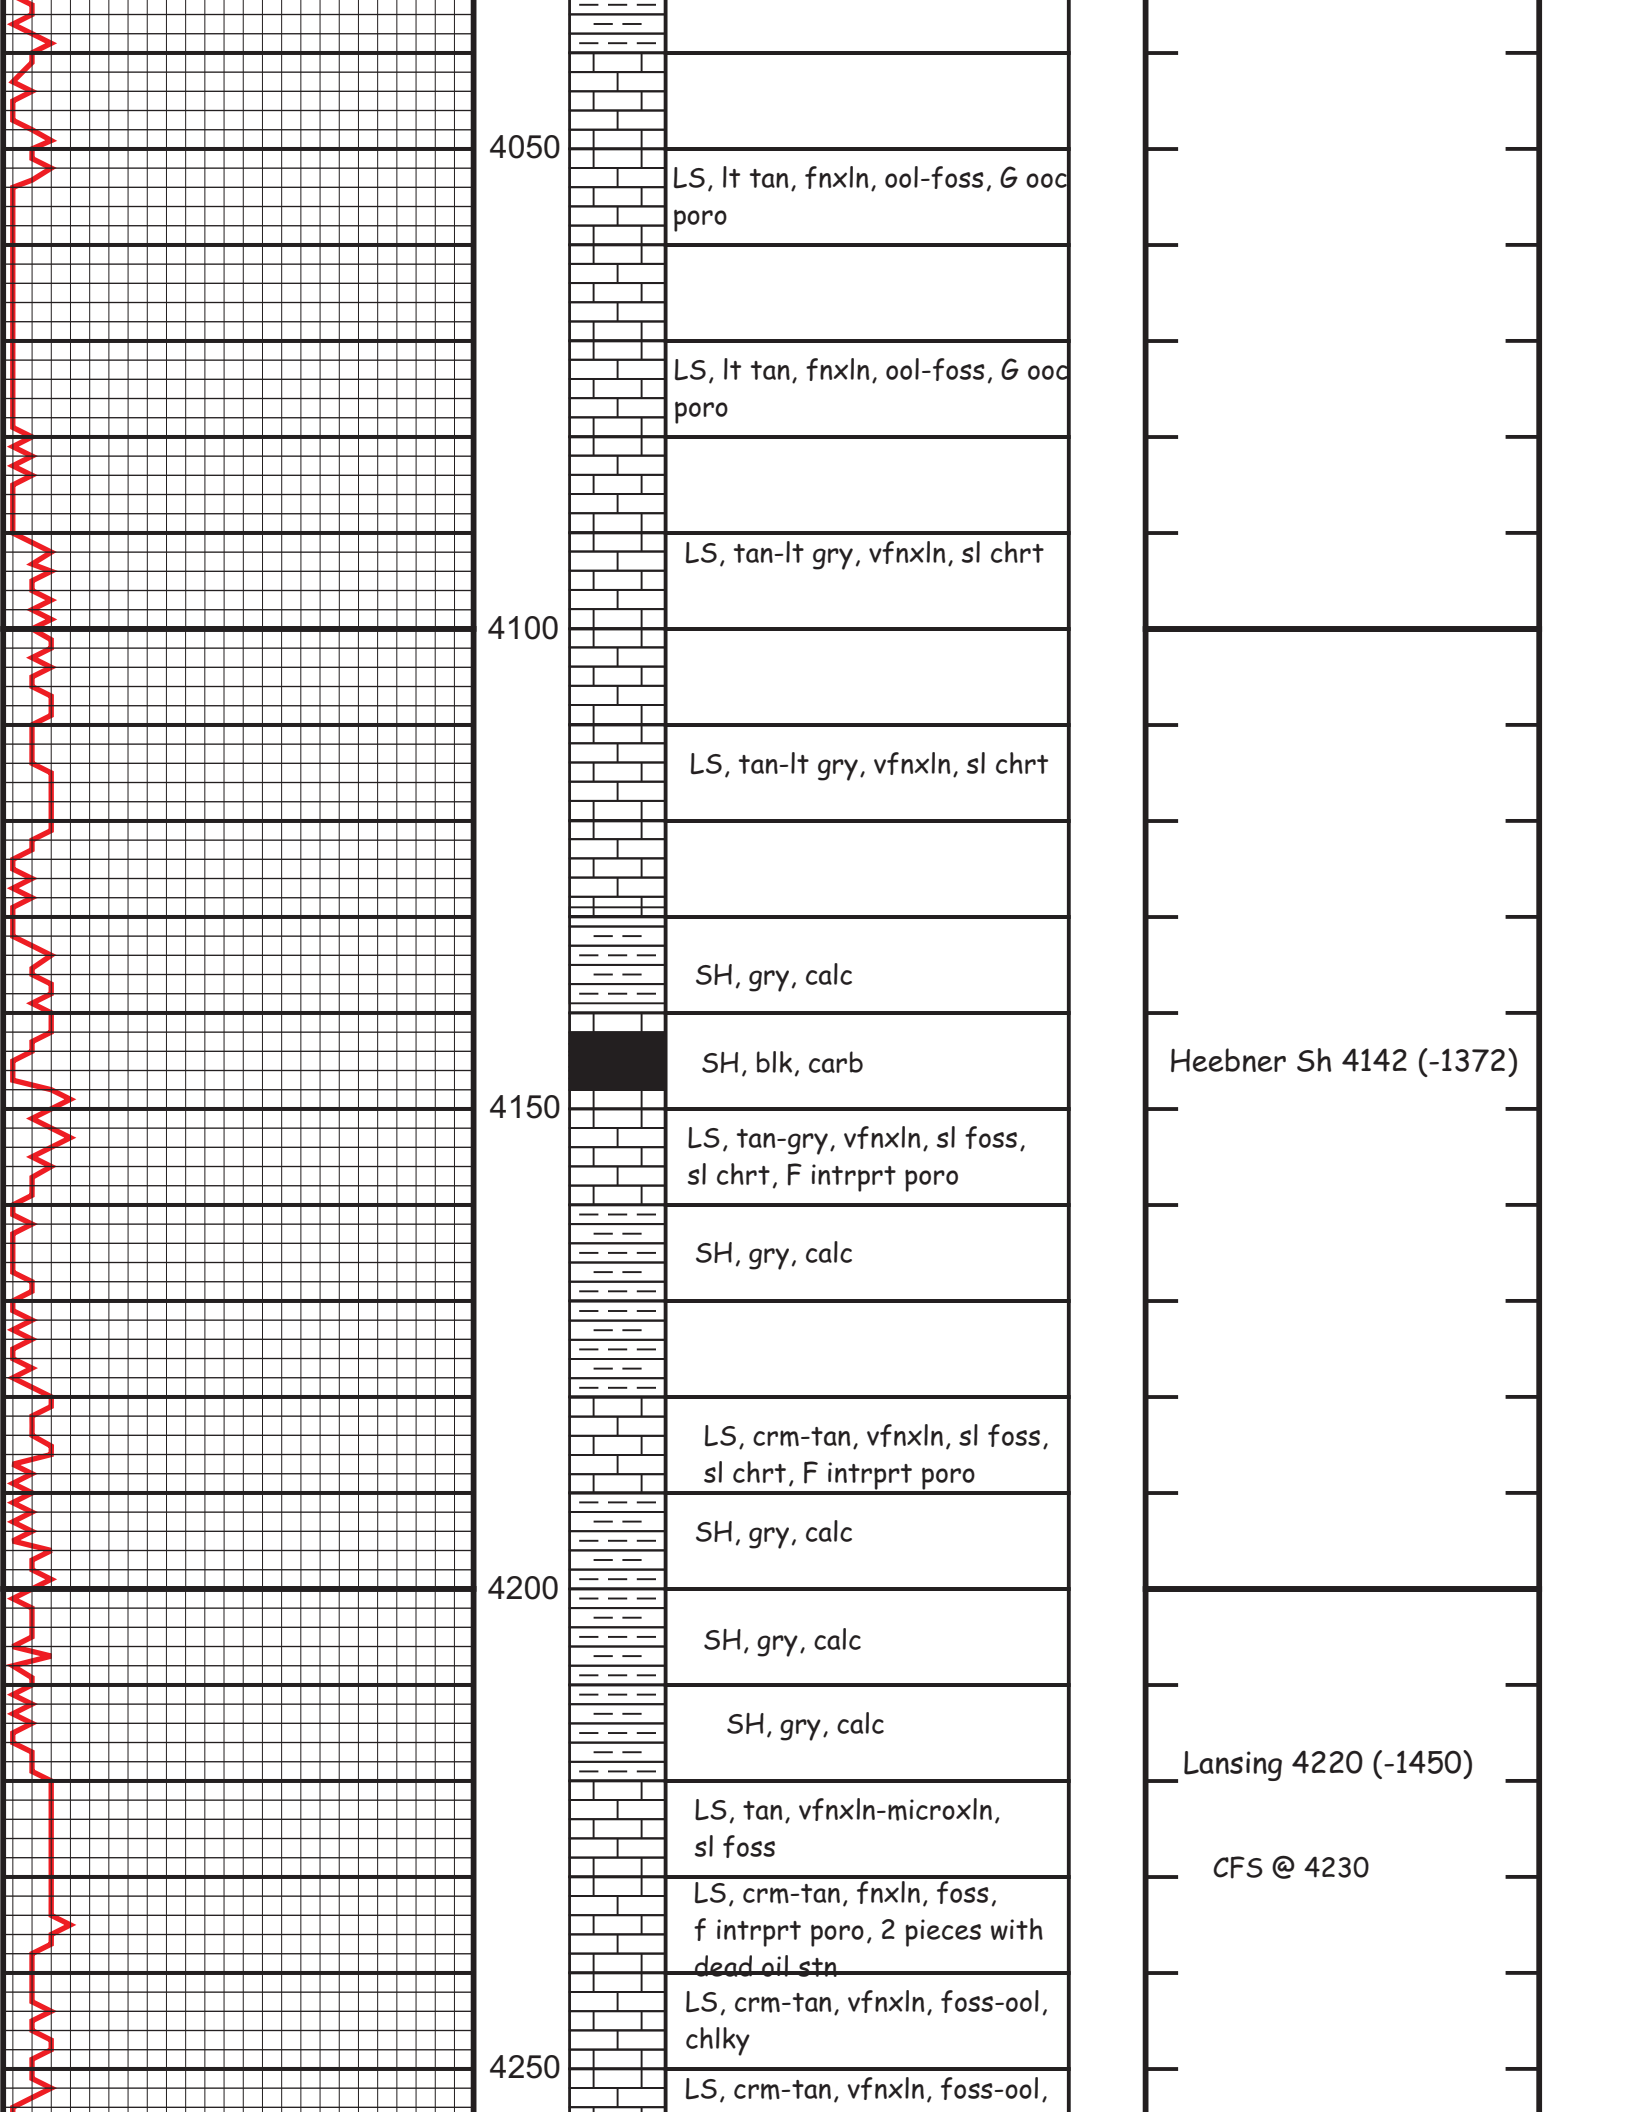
4050

LS, lt tan, fnxln, ool-foss, G ooc poro

LS, lt tan, fnxln, ool-foss, G ooc poro

LS, tan-lt gry, vfnxln, sl chrt

4100

LS, tan-lt gry, vfnxln, sl chrt

SH, gry, calc

SH, blk, carb

Heebner Sh 4142 (-1372)

4150

LS, tan-gry, vfnxln, sl foss, sl chrt, F intrprt poro

SH, gry, calc

LS, crm-tan, vfnxln, sl foss, sl chrt, F intrprt poro

SH, gry, calc

4200

SH, gry, calc

SH, gry, calc

Lansing 4220 (-1450)

LS, tan, vfnxln-microxln, sl foss

CFS @ 4230

LS, crm-tan, fnxln, foss, f intrprt poro, 2 pieces with dead oil stn

LS, crm-tan, vfnxln, foss-ool, chlky

4250

LS, crm-tan, vfnxln, foss-ool,